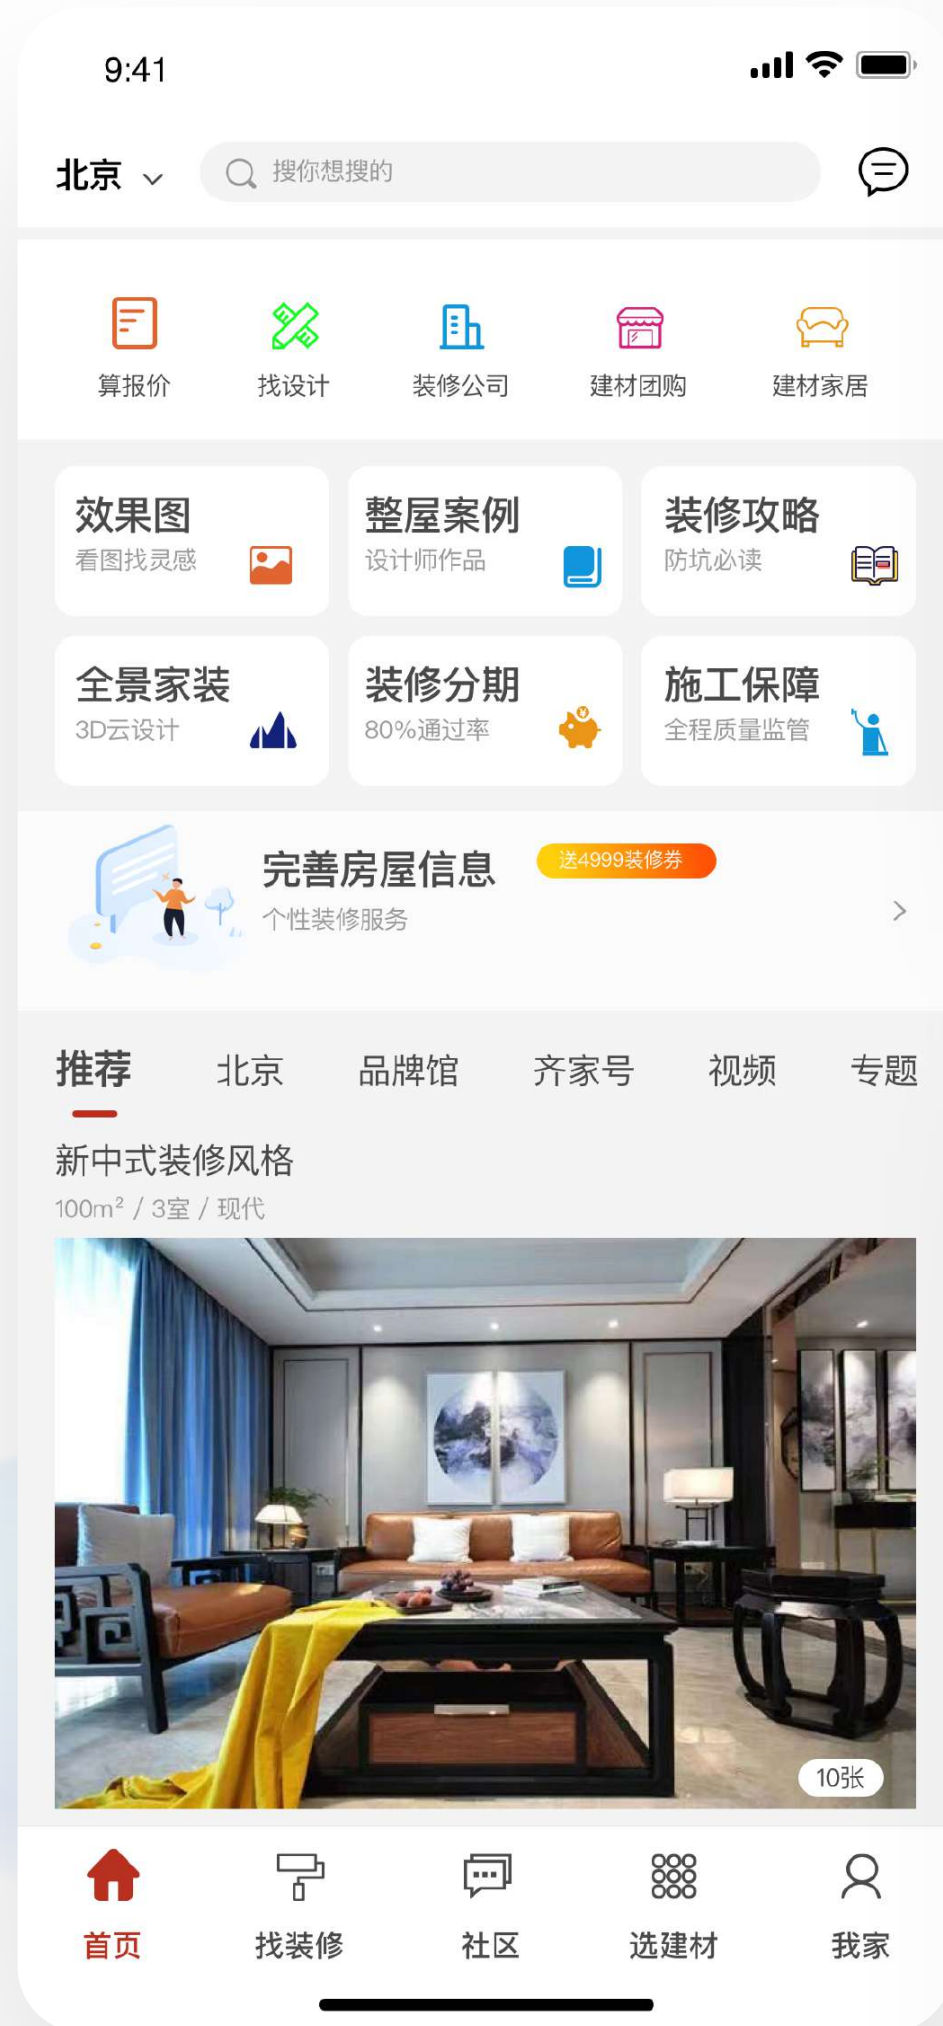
9:41

北京

搜你想搜的

算报价
找设计
装修公司
建材团购
建材家居

效果图
看图找灵感

整屋案例
设计师作品

装修攻略
防坑必读

全景家装
3D云设计

装修分期
80%通过率

施工保障
全程质量监管

完善房屋信息
送4999装修券
个性装修服务

推荐
北京
品牌馆
齐家号
视频
专题

新中式装修风格
100m² / 3室 / 现代

10张

首页
找装修
社区
选建材
我家